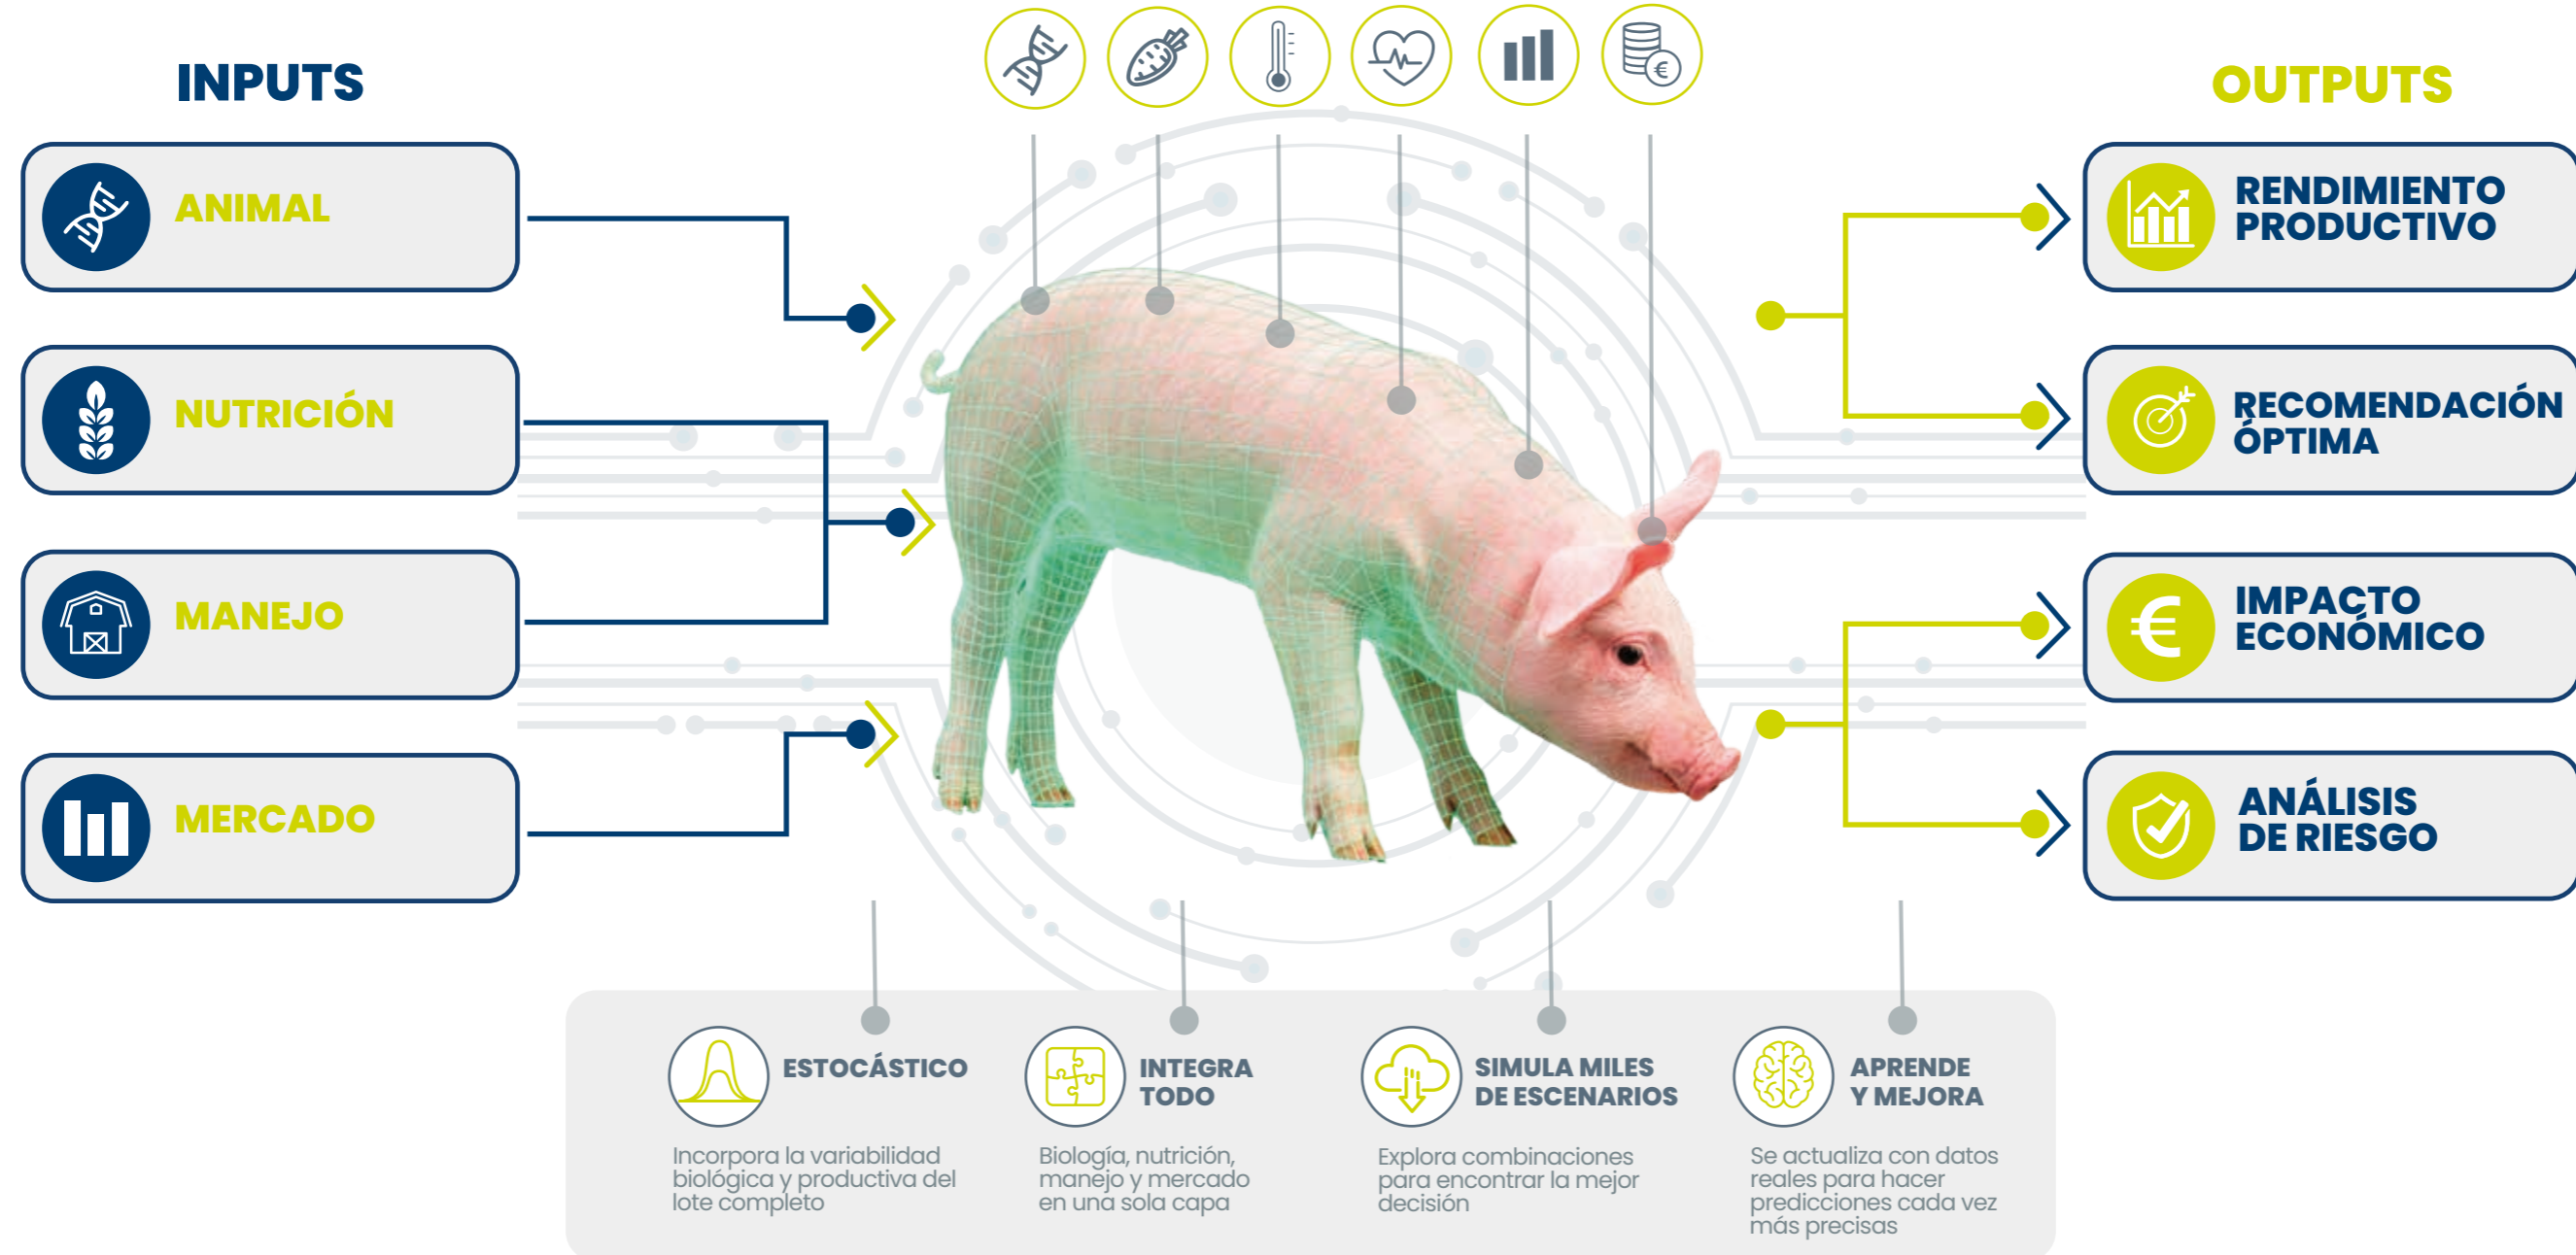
INPUTS

ANIMAL

NUTRICIÓN

MANEJO

MERCADO

OUTPUTS

RENDIMIENTO PRODUCTIVO

RECOMENDACIÓN ÓPTIMA

IMPACTO ECONÓMICO

ANÁLISIS DE RIESGO

ESTOCÁSTICO

Incorpora la variabilidad biológica y productiva del lote completo

INTEGRA TODO

Biología, nutrición, manejo y mercado en una sola capa

SIMULA MILES DE ESCENARIOS

Explora combinaciones para encontrar la mejor decisión

APRENDE Y MEJORA

Se actualiza con datos reales para hacer predicciones cada vez más precisas